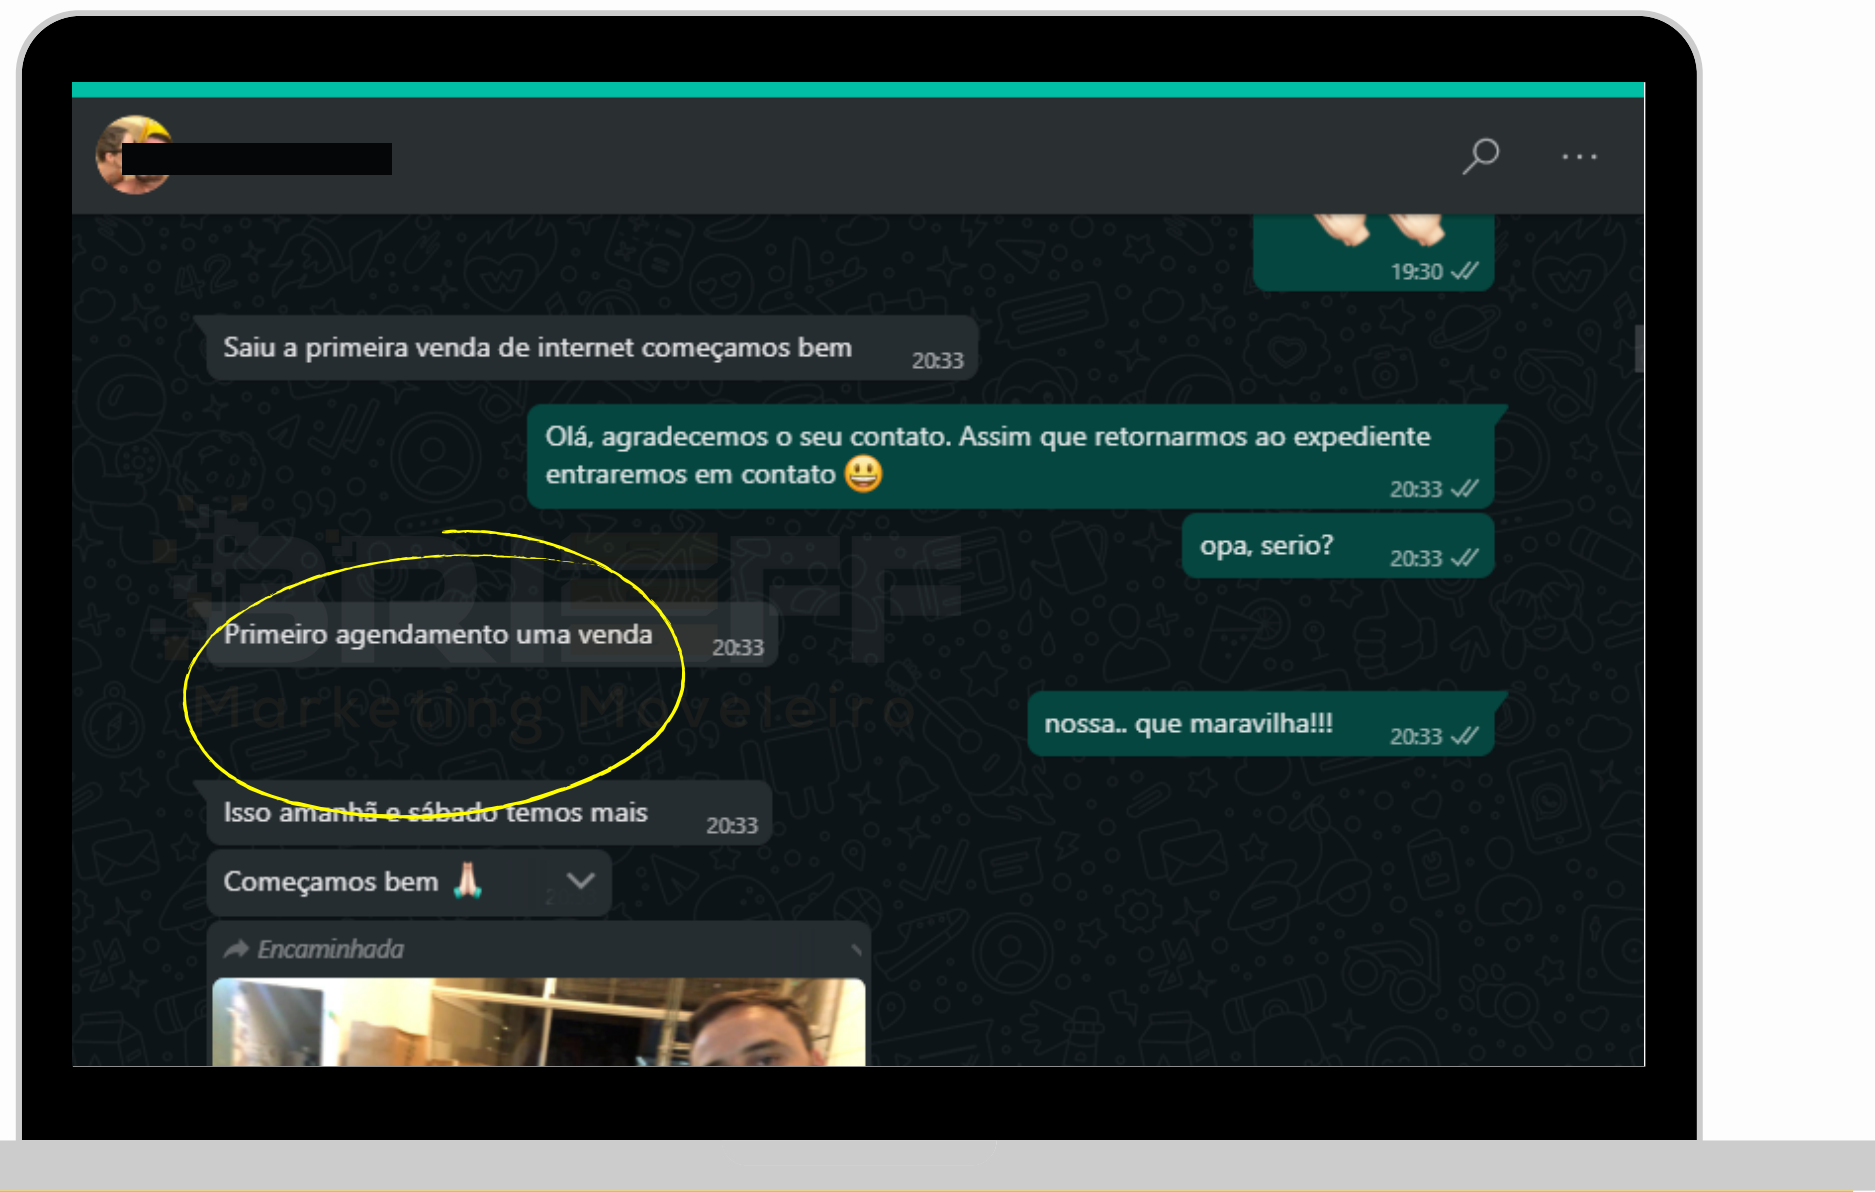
19:30

Saiu a primeira venda de internet começamos bem 20:33

Olá, agradecemos o seu contato. Assim que retornarmos ao expediente entraremos em contato 😃 20:33

opa, serio? 20:33

BRIEFF
Marketing Moveleiro

Primeiro agendamento uma venda 20:33

nossa.. que maravilha!!! 20:33

Isso amanhã e sábado temos mais 20:33

Começamos bem 🙏

Encaminhada